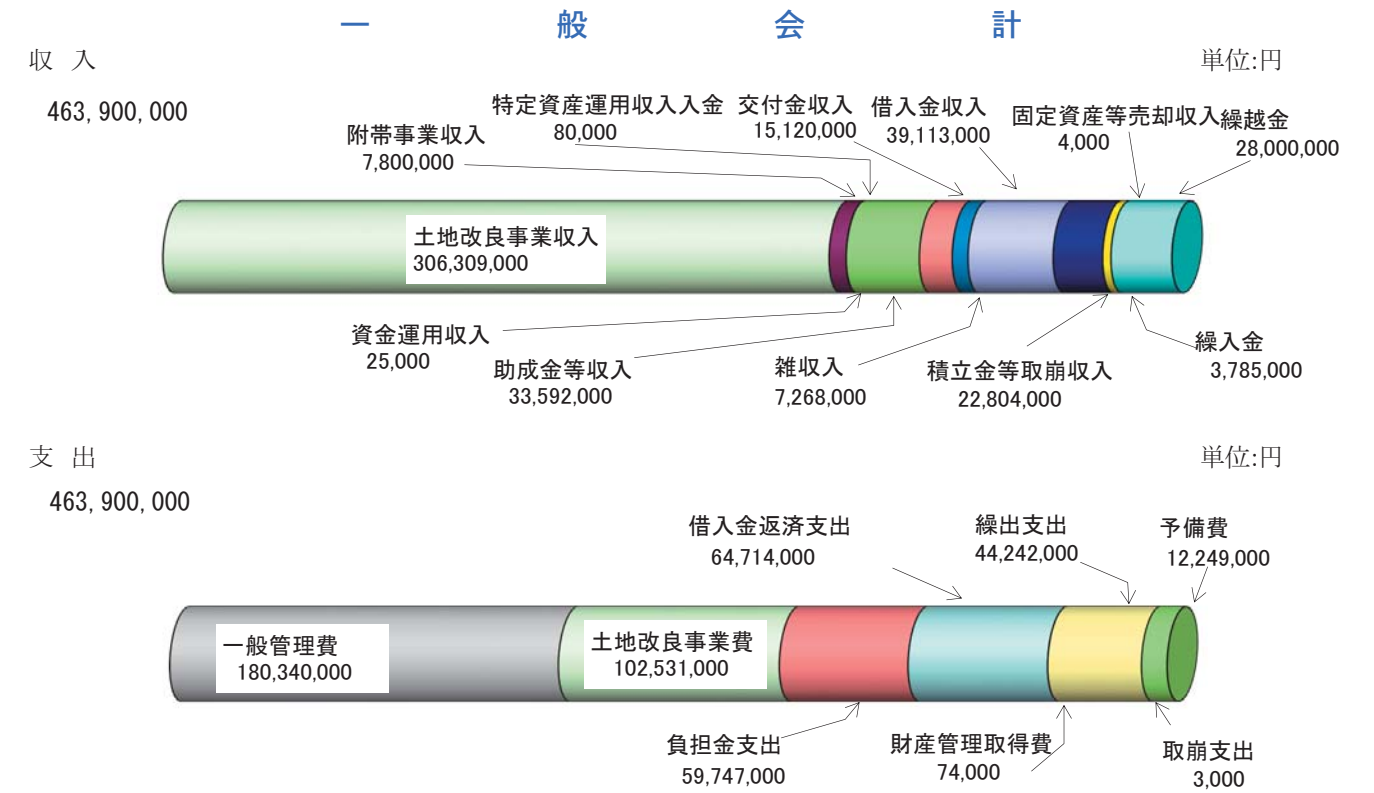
一　般　会　計

収　入

単位:円

463,900,000

附帯事業収入
7,800,000

特定資産運用収入入金
80,000

交付金収入
15,120,000

借入金収入
39,113,000

固定資産等売却収入
4,000

繰越金
28,000,000

土地改良事業収入
306,309,000

資金運用収入
25,000

助成金等収入
33,592,000

雑収入
7,268,000

積立金等取崩収入
22,804,000

繰入金
3,785,000

支　出

単位:円

463,900,000

借入金返済支出
64,714,000

繰出支出
44,242,000

予備費
12,249,000

一般管理費
180,340,000

土地改良事業費
102,531,000

負担金支出
59,747,000

財産管理取得費
74,000

取崩支出
3,000